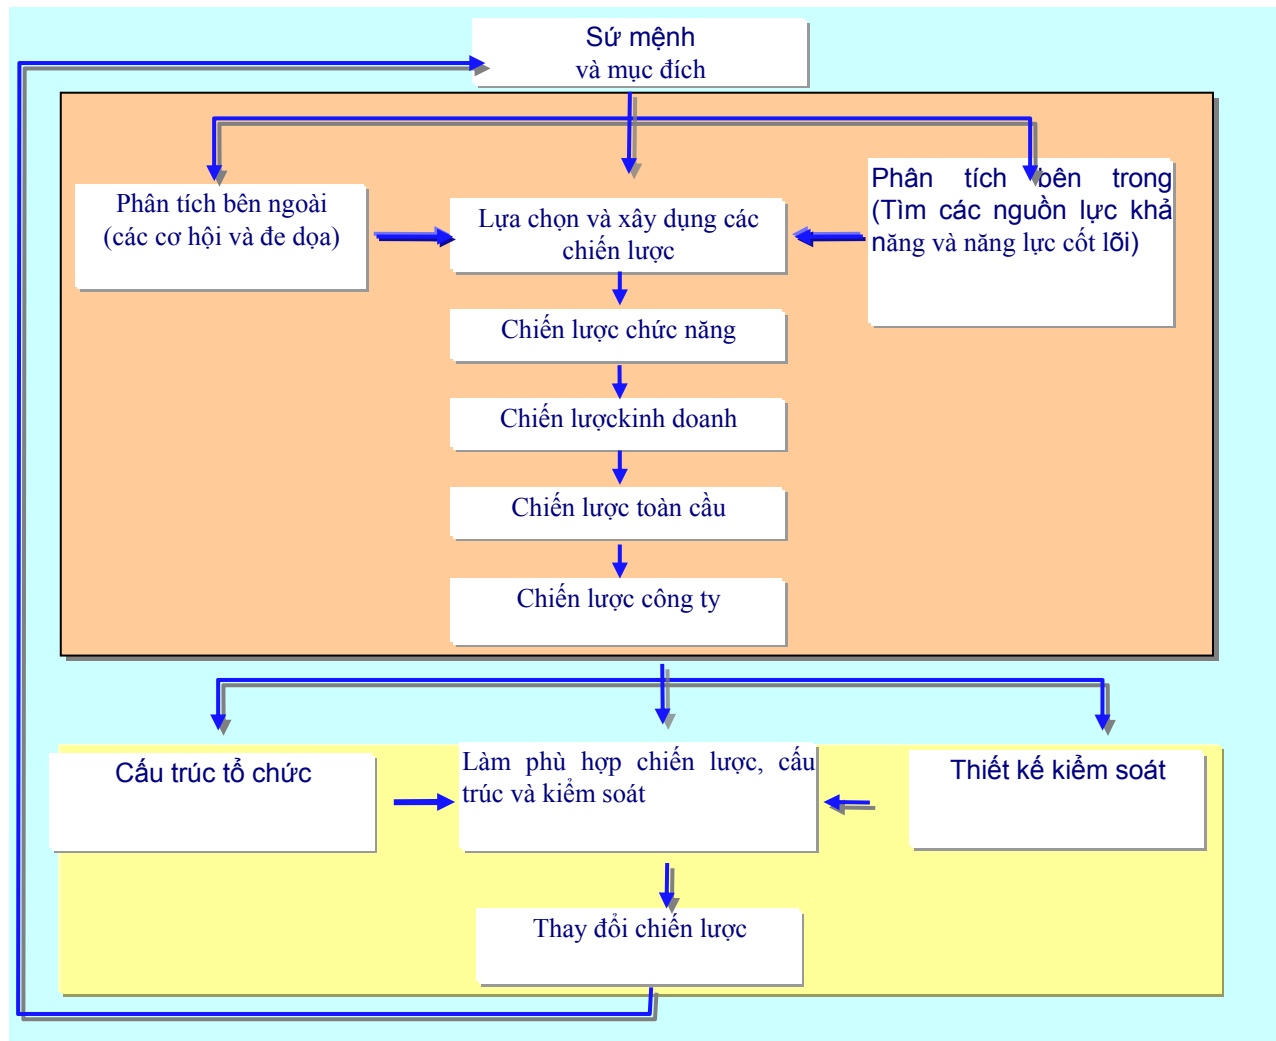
Sứ mệnh
và mục đích

Phân tích bên ngoài
(các cơ hội và đe dọa)

Lựa chọn và xây dựng các chiến lược

Phân tích bên trong
(Tìm các nguồn lực khả năng và năng lực cốt lõi)

Chiến lược chức năng

Chiến lượckinh doanh

Chiến lược toàn cầu

Chiến lược công ty

Cấu trúc tổ chức

Làm phù hợp chiến lược, cấu trúc và kiểm soát

Thiết kế kiểm soát

Thay đổi chiến lược